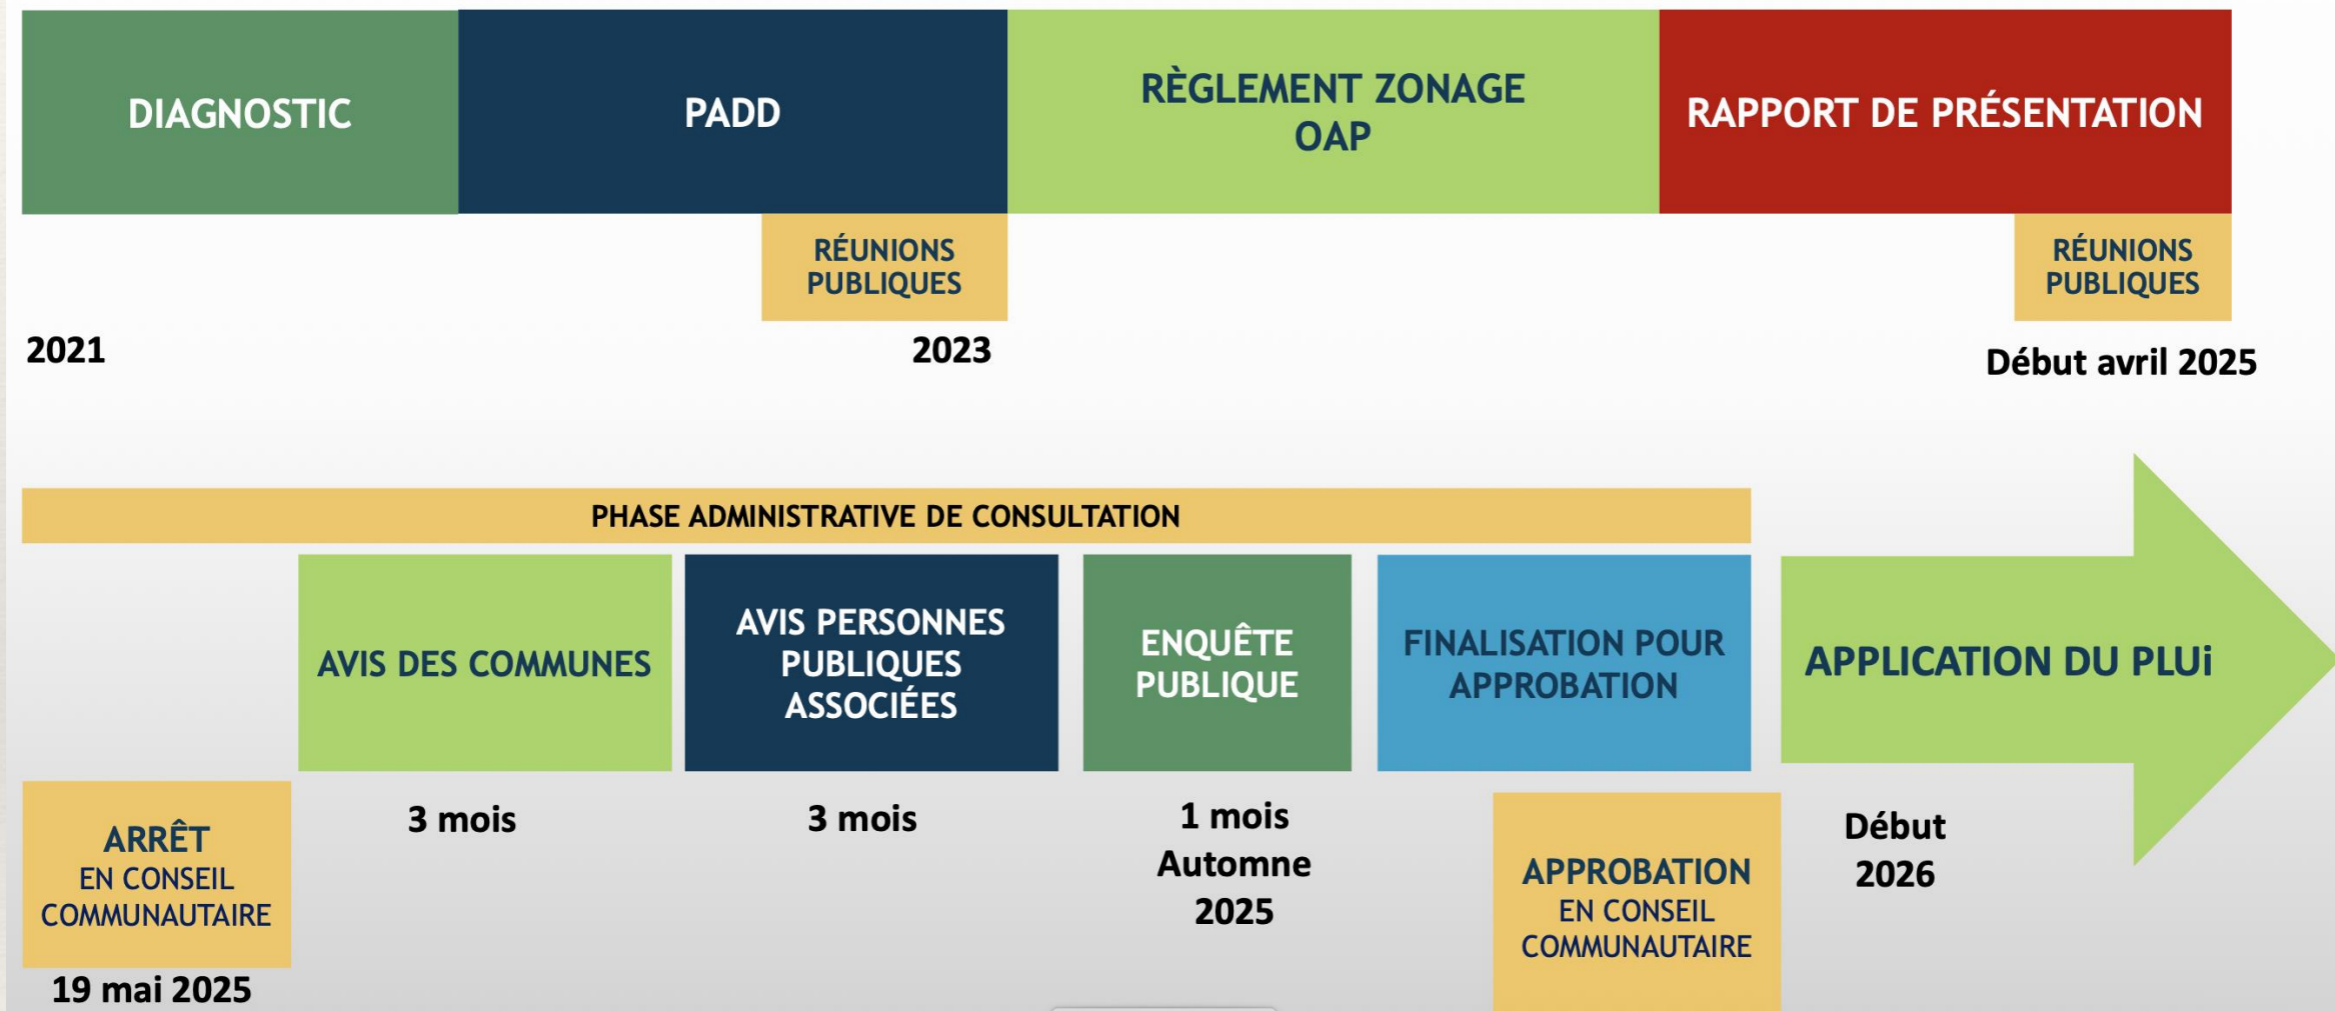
DIAGNOSTIC

PADD

RÈGLEMENT ZONAGE
OAP

RAPPORT DE PRÉSENTATION

RÉUNIONS PUBLIQUES

RÉUNIONS PUBLIQUES

2021

2023

Début avril 2025

PHASE ADMINISTRATIVE DE CONSULTATION

AVIS DES COMMUNES

AVIS PERSONNES PUBLIQUES ASSOCIÉES

ENQUÊTE PUBLIQUE

FINALISATION POUR APPROBATION

APPLICATION DU PLUi

ARRÊT
EN CONSEIL COMMUNAUTAIRE

19 mai 2025

3 mois

3 mois

1 mois
Automne
2025

APPROBATION
EN CONSEIL COMMUNAUTAIRE

Début
2026